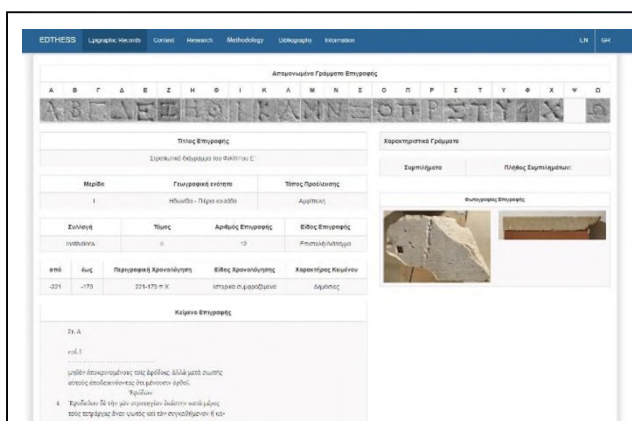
EDTHESS Lapidaric Records Context Research Methodology Bibliography Information LN GR

Απομονωμένα Γράμματα Επιγραφής

| Α | Β | Γ | Δ | Ε | Ζ | Η | Θ | Ι | Κ | Λ | Μ | Ν | Ξ | Ο | Π | Ρ | Σ | Τ | Υ | Φ | Χ | Ψ | Ω |
|---|---|---|---|---|---|---|---|---|---|---|---|---|---|---|---|---|---|---|---|---|---|---|---|

Τίτλος Επιγραφής

Στρατιωτικό διάταγμα του Φιλίππου Ε'

| Μερίδα | Γεωγραφική ενότητα | Τόπος Προέλευσης |
|---|---|---|
| I | Ηδωνίδα - Πάρα ποταμό | Αμφίπολη |

| Συλλογή | Τόμος | Αριθμός Επιγραφής | Είδος Επιγραφής |
|---|---|---|---|
| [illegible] | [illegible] | 13 | Επιστολή/διάταγμα |

| από | έως | Περιγραφική Χρονολόγηση | Είδος Χρονολόγησης | Χαρακτήρας Κειμένου |
|---|---|---|---|---|
| -221 | -179 | 221-179 π.Χ. | Ιστορικά συμφραζόμενα | Δημόσιος |

Κείμενο Επιγραφής

Στ. Α

col. I

μηθὲν ἀποκρυπτομένους τοὺς ἐφόδους, ἀλλὰ μετὰ σπουδῆς αὐτοὺς ἀποδεικνύοντας ὅτι μένουσιν ὀρθοί.

Ἐφόδων

4 Ἐφοδεύειν δὲ τὴν μὲν στρατηγίαν ἐκάστην κατὰ μέρος τοὺς τετράρχας ἄνευ φωτὸς καὶ τὸν συγκαθήμενον ἢ κα-

Χαρακτηριστικά Γράμματα

Συμπιλήματα | Πλήθος Συμπιλημάτων

Φωτογραφίες Επιγραφής